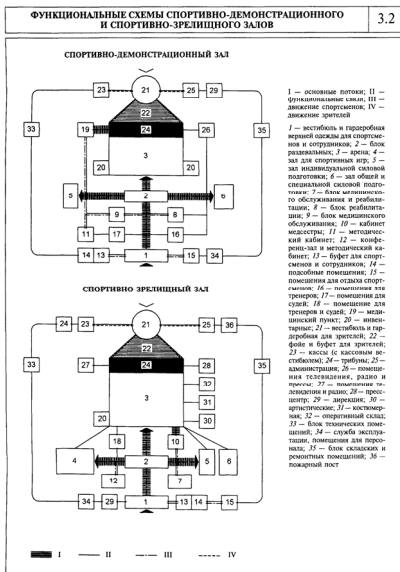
ФУНКЦИОНАЛЬНЫЕ СХЕМЫ СПОРТИВНО-ДЕМОНСТРАЦИОННОГО И СПОРТИВНО-ЗРЕЛИЩНОГО ЗАЛОВ

3.2

СПОРТИВНО-ДЕМОНСТРАЦИОННЫЙ ЗАЛ

23 21 25 29
22
33 19 24 26 35
3
20 20
5 2 6
9 8
11 17 16
14 13 1 15 34

СПОРТИВНО ЗРЕЛИЩНЫЙ ЗАЛ

24 23 21 25 36
22
33 27 24 28 35
32
3 31
30
20
18 10
4 2 5 6
12 7
34 29 1 13 14 15

I II III IV

I — основные потоки; II — функциональные связи; III — движение спортсменов; IV — движение зрителей

1 — вестибюль и гардеробная верхней одежды для спортсменов и сотрудников; 2 — блок раздевальных; 3 — арена; 4 — зал для спортивных игр; 5 — зал индивидуальной силовой подготовки; 6 — зал общей и специальной силовой подготовки; 7 — блок медицинского обслуживания и реабилитации; 8 — блок реабилитации; 9 — блок медицинского обслуживания; 10 — кабинет медсестры; 11 — методический кабинет; 12 — конференц-зал и методический кабинет; 13 — буфет для спортсменов и сотрудников; 14 — подсобные помещения; 15 — помещения для отдыха спортсменов; 16 — помещения для тренеров; 17 — помещения для судей; 18 — помещение для тренеров и судей; 19 — медицинский пункт; 20 — инвентарные; 21 — вестибюль и гардеробная для зрителей; 22 — фойе и буфет для зрителей; 23 — кассы (с кассовым вестибюлем); 24 — трибуны; 25 — администрация; 26 — помещения телевидения, радио и прессы; 27 — помещения телевидения и радио; 28 — пресс-центр; 29 — дирекция; 30 — артистические; 31 — костюмерная; 32 — оперативный склад; 33 — блок технических помещений; 34 — служба эксплуатации, помещения для персонала; 35 — блок складских и ремонтных помещений; 36 — пожарный пост